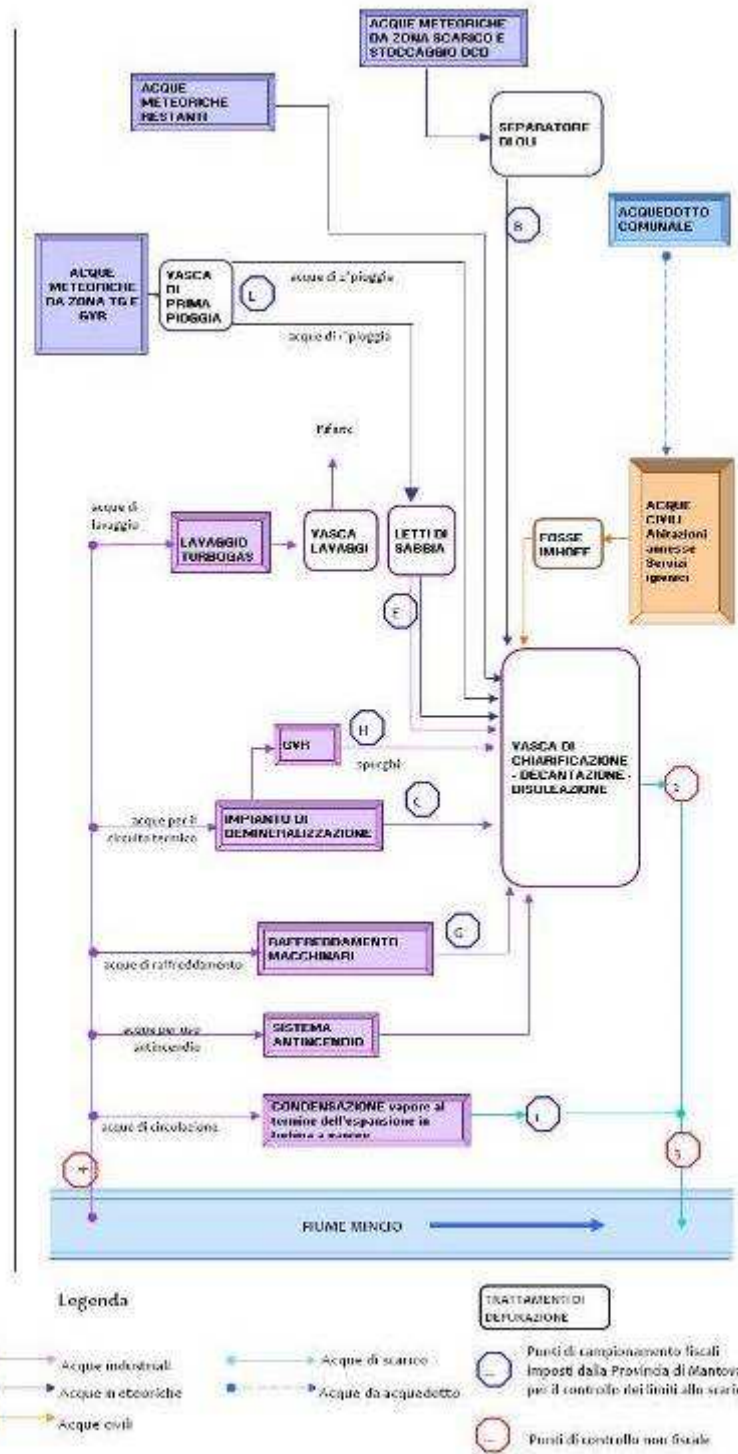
ACQUE METEORICHE DA ZONA SCARICO E STOCCAGGIO OCD

ACQUE METEORICHE RESTANTI

SEPARATORE DI OLI

B

ACQUEDOTTO COMUNALE

ACQUE METEORICHE DA ZONA TG E GVR

VASCA DI PRIMA PIOGGIA

L

acque di 2°pioggia

acque di 1°pioggia

Rifiuto

acque di lavaggio

LAVAGGIO TURBOGAS

VASCA LAVAGGI

LETTI DI SABBIA

FOSSE IMHOFF

ACQUE CIVILI Abitazioni annesse Servizi igienici

E

H

GVR

spurghi

VASCA DI CHIARIFICAZIONE - DECANTAZIONE - DISOLEAZIONE

2

acque per il circuito termico

IMPIANTO DI DEMINERALIZZAZIONE

C

G

acque di raffreddamento

RAFFREDDAMENTO MACCHINARI

acque per uso antincendio

SISTEMA ANTINCENDIO

acque di circolazione

CONDENSAZIONE vapore al termine dell'espansione in turbina a vapore

I

3

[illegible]

FIUME MINCIO

Legenda

Acque industriali

Acque meteoriche

Acque civili

Acque di scarico

Acque da acquedotto

TRATTAMENTI DI DEPURAZIONE

Punti di campionamento fiscali imposti dalla Provincia di Mantova per il controllo dei limiti allo scarico

Punti di controllo non fiscale